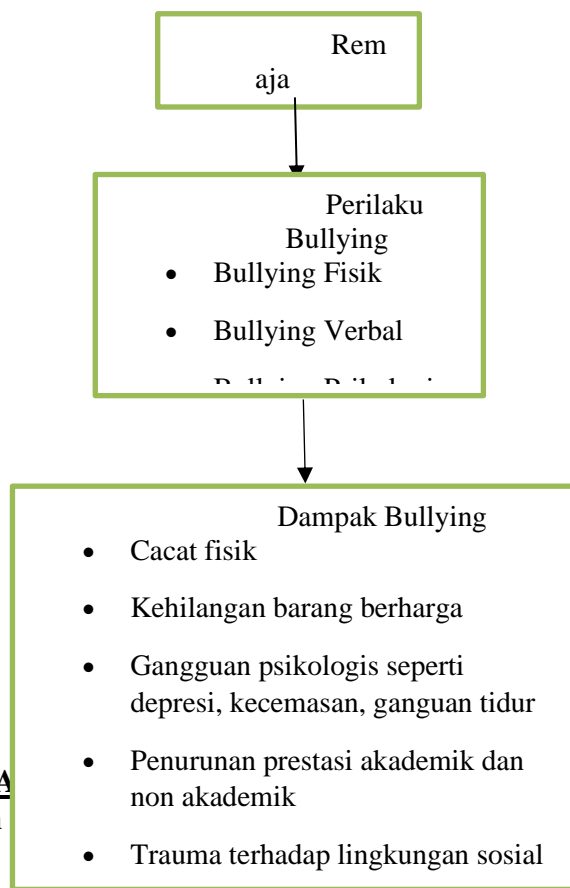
Rem
aja

Perilaku Bullying

- Bullying Fisik
- Bullying Verbal
- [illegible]

Dampak Bullying

- Cacat fisik
- Kehilangan barang berharga
- Gangguan psikologis seperti depresi, kecemasan, ganguan tidur
- Penurunan prestasi akademik dan non akademik
- Trauma terhadap lingkungan sosial

A
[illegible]